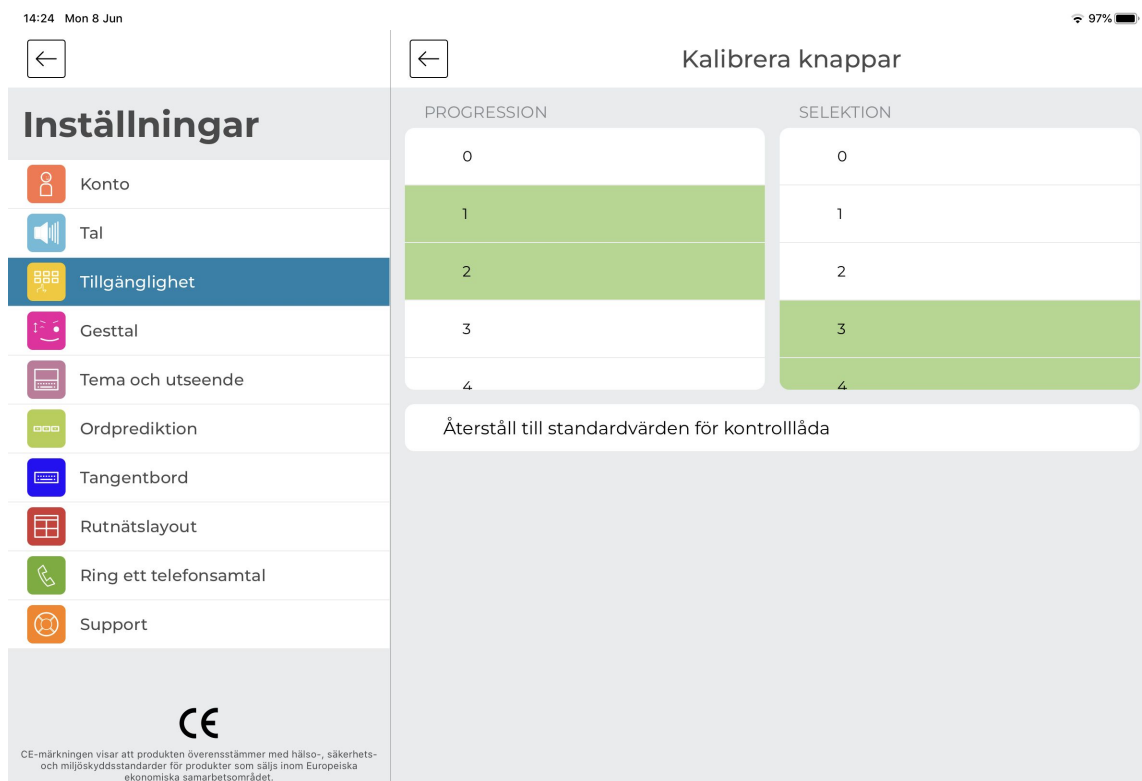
14:24 Mon 8 Jun

97%

←

Inställningar

Konto

Tal

Tillgänglighet

Gesttal

Tema och utseende

Ordprediktion

Tangentbord

Rutnätslayout

Ring ett telefonsamtal

Support

CE

CE-märkningen visar att produkten överensstämmer med hälso-, säkerhets- och miljöskyddsstandarder för produkter som säljs inom Europeiska ekonomiska samarbetsområdet.

←

Kalibrera knappar

PROGRESSION

0

1

2

3

4

SELEKTION

0

1

2

3

4

Återställ till standardvärden för kontrolllåda